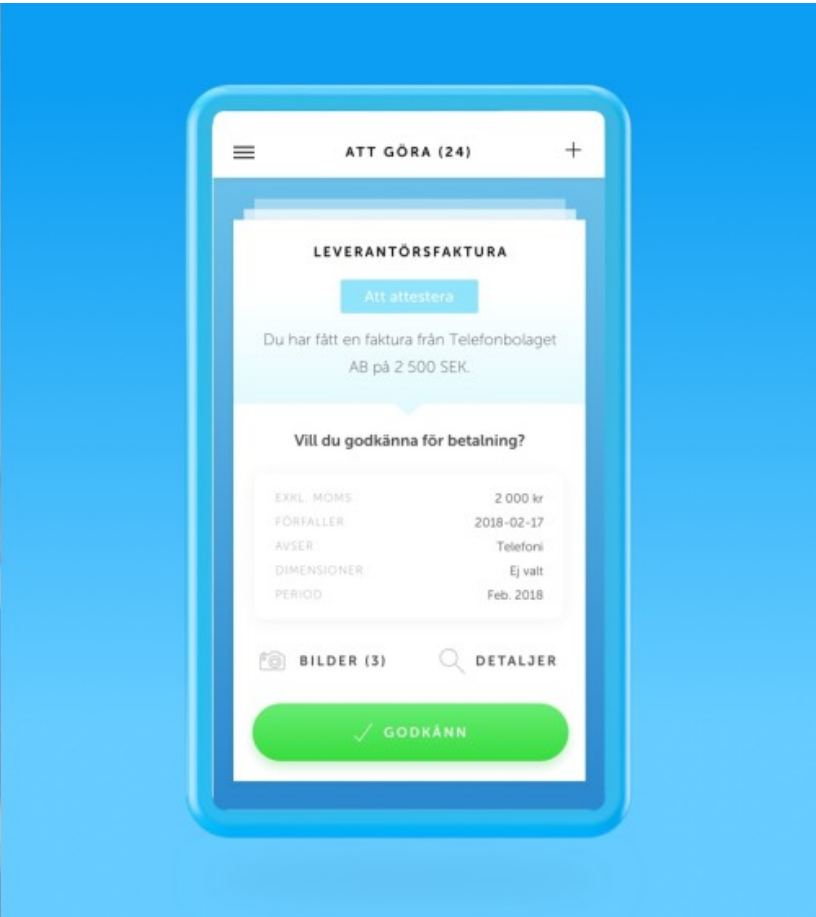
ATT GÖRA (24)

+

LEVERANTÖRSFAKTURA

Att attestera

Du har fått en faktura från Telefonbolaget AB på 2 500 SEK.

Vill du godkänna för betalning?

| | |
|---|---|
| EXKL. MOMS | 2 000 kr |
| FÖRFALLER | 2018-02-17 |
| AVSER | Telefoni |
| DIMENSIONER | Ej valt |
| PERIOD | Feb. 2018 |

BILDER (3)

DETALJER

GODKÄNN